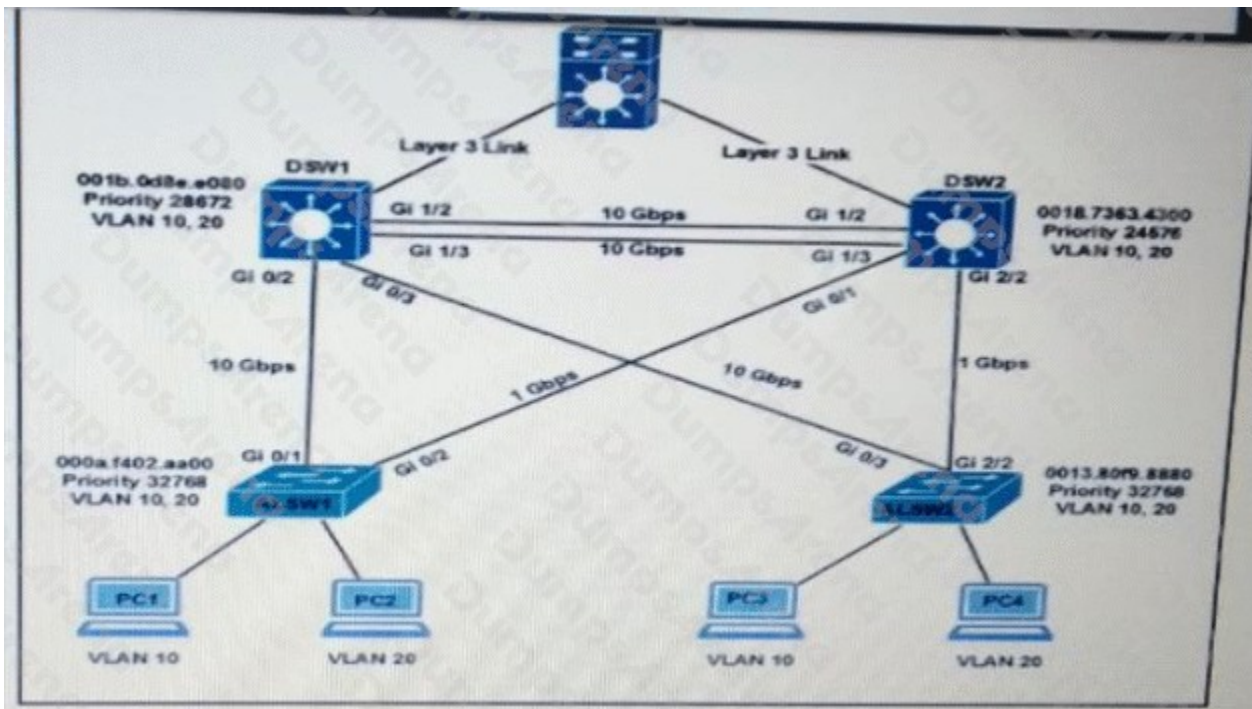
Layer 3 Link
Layer 3 Link

DSW1
001b.0d8e.e080
Priority 28672
VLAN 10, 20

DSW2
0018.7363.4300
Priority 24576
VLAN 10, 20

Gi 1/2
10 Gbps
Gi 1/2
Gi 1/3
10 Gbps
Gi 1/3

Gi 0/2
Gi 0/3
Gi 0/1
Gi 2/2

10 Gbps
1 Gbps
10 Gbps
1 Gbps

Gi 0/1
Gi 0/2
Gi 0/3
Gi 2/2

000a.f402.aa00
Priority 32768
VLAN 10, 20
ALSW1

0013.80f9.8880
Priority 32768
VLAN 10, 20
ALSW2

PC1
VLAN 10
PC2
VLAN 20
PC3
VLAN 10
PC4
VLAN 20

DumpsArena